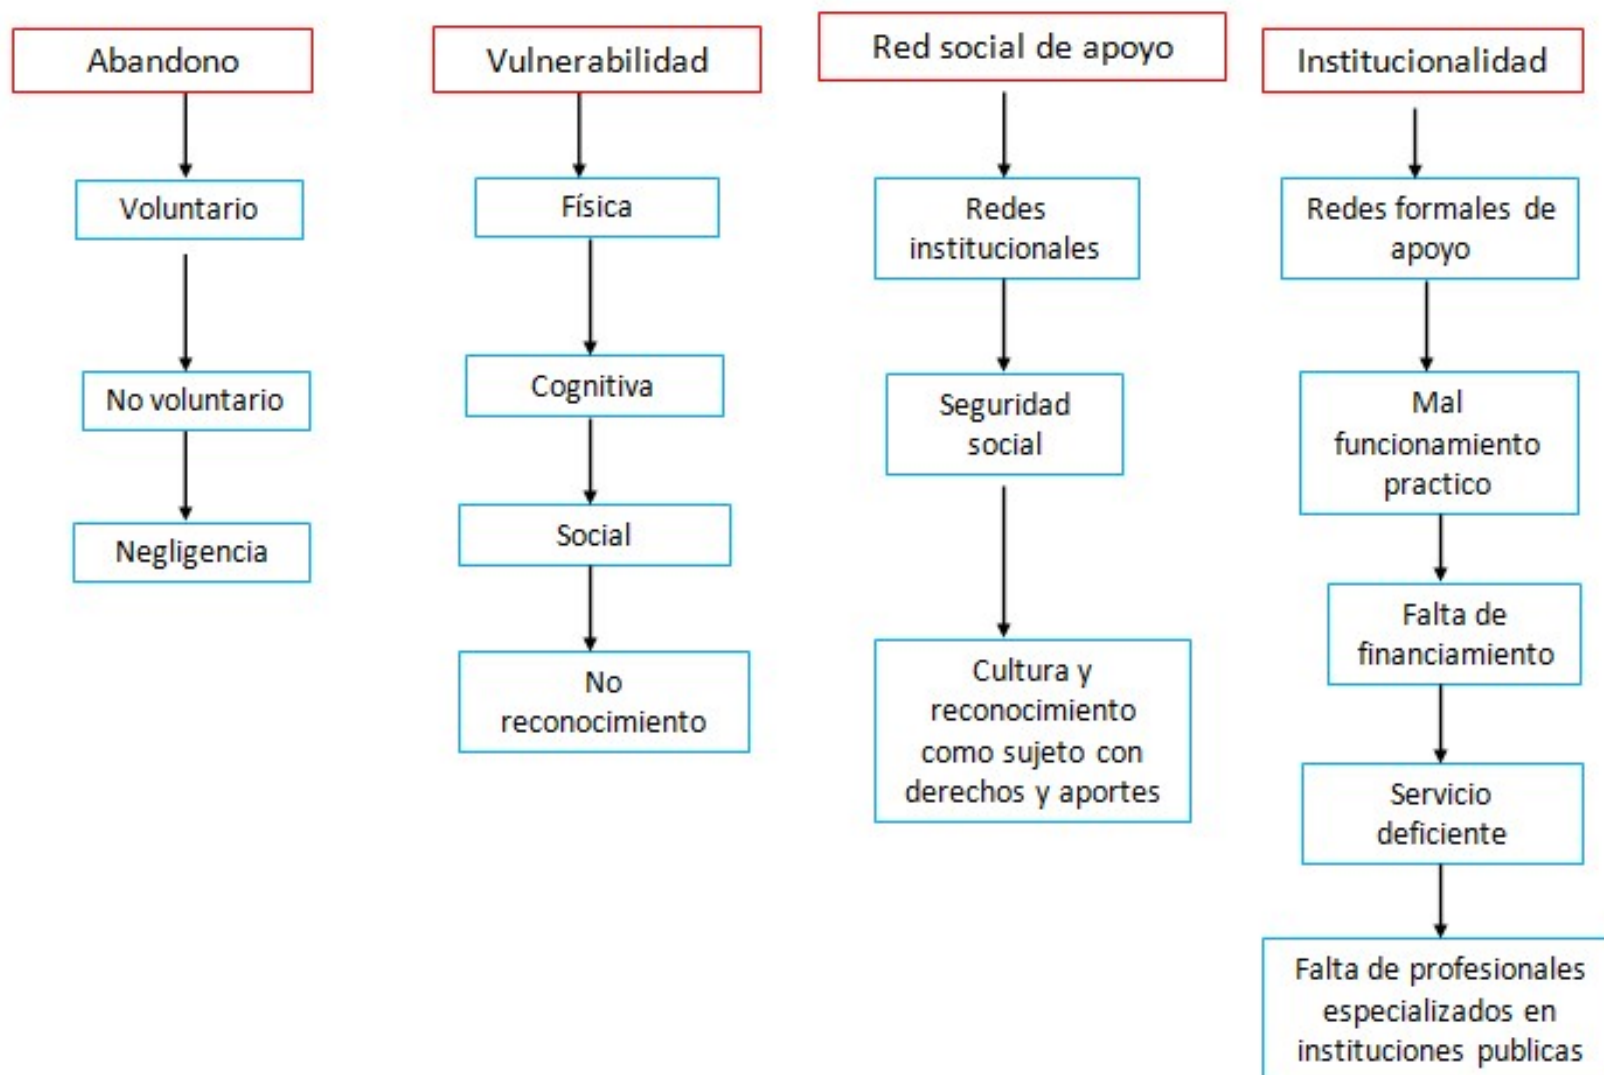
Abandono

Voluntario

No voluntario

Negligencia

Vulnerabilidad

Física

Cognitiva

Social

No reconocimiento

Red social de apoyo

Redes institucionales

Seguridad social

Cultura y reconocimiento como sujeto con derechos y aportes

Institucionalidad

Redes formales de apoyo

Mal funcionamiento practico

Falta de financiamiento

Servicio deficiente

Falta de profesionales especializados en instituciones publicas